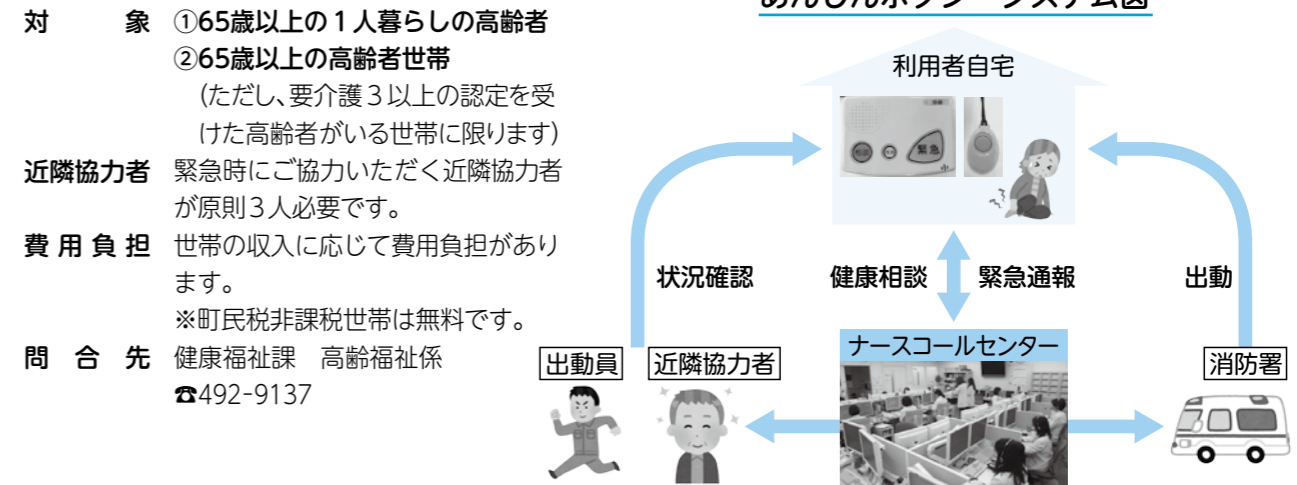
対　　象　①65歳以上の１人暮らしの高齢者
②65歳以上の高齢者世帯
（ただし、要介護３以上の認定を受けた高齢者がいる世帯に限ります）

近隣協力者　緊急時にご協力いただく近隣協力者が原則３人必要です。

費用負担　世帯の収入に応じて費用負担があります。
※町民税非課税世帯は無料です。

問 合 先　健康福祉課　高齢福祉係
☎492-9137

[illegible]

利用者自宅

緊急

状況確認

健康相談

緊急通報

出動

ナースコールセンター

出動員

近隣協力者

消防署